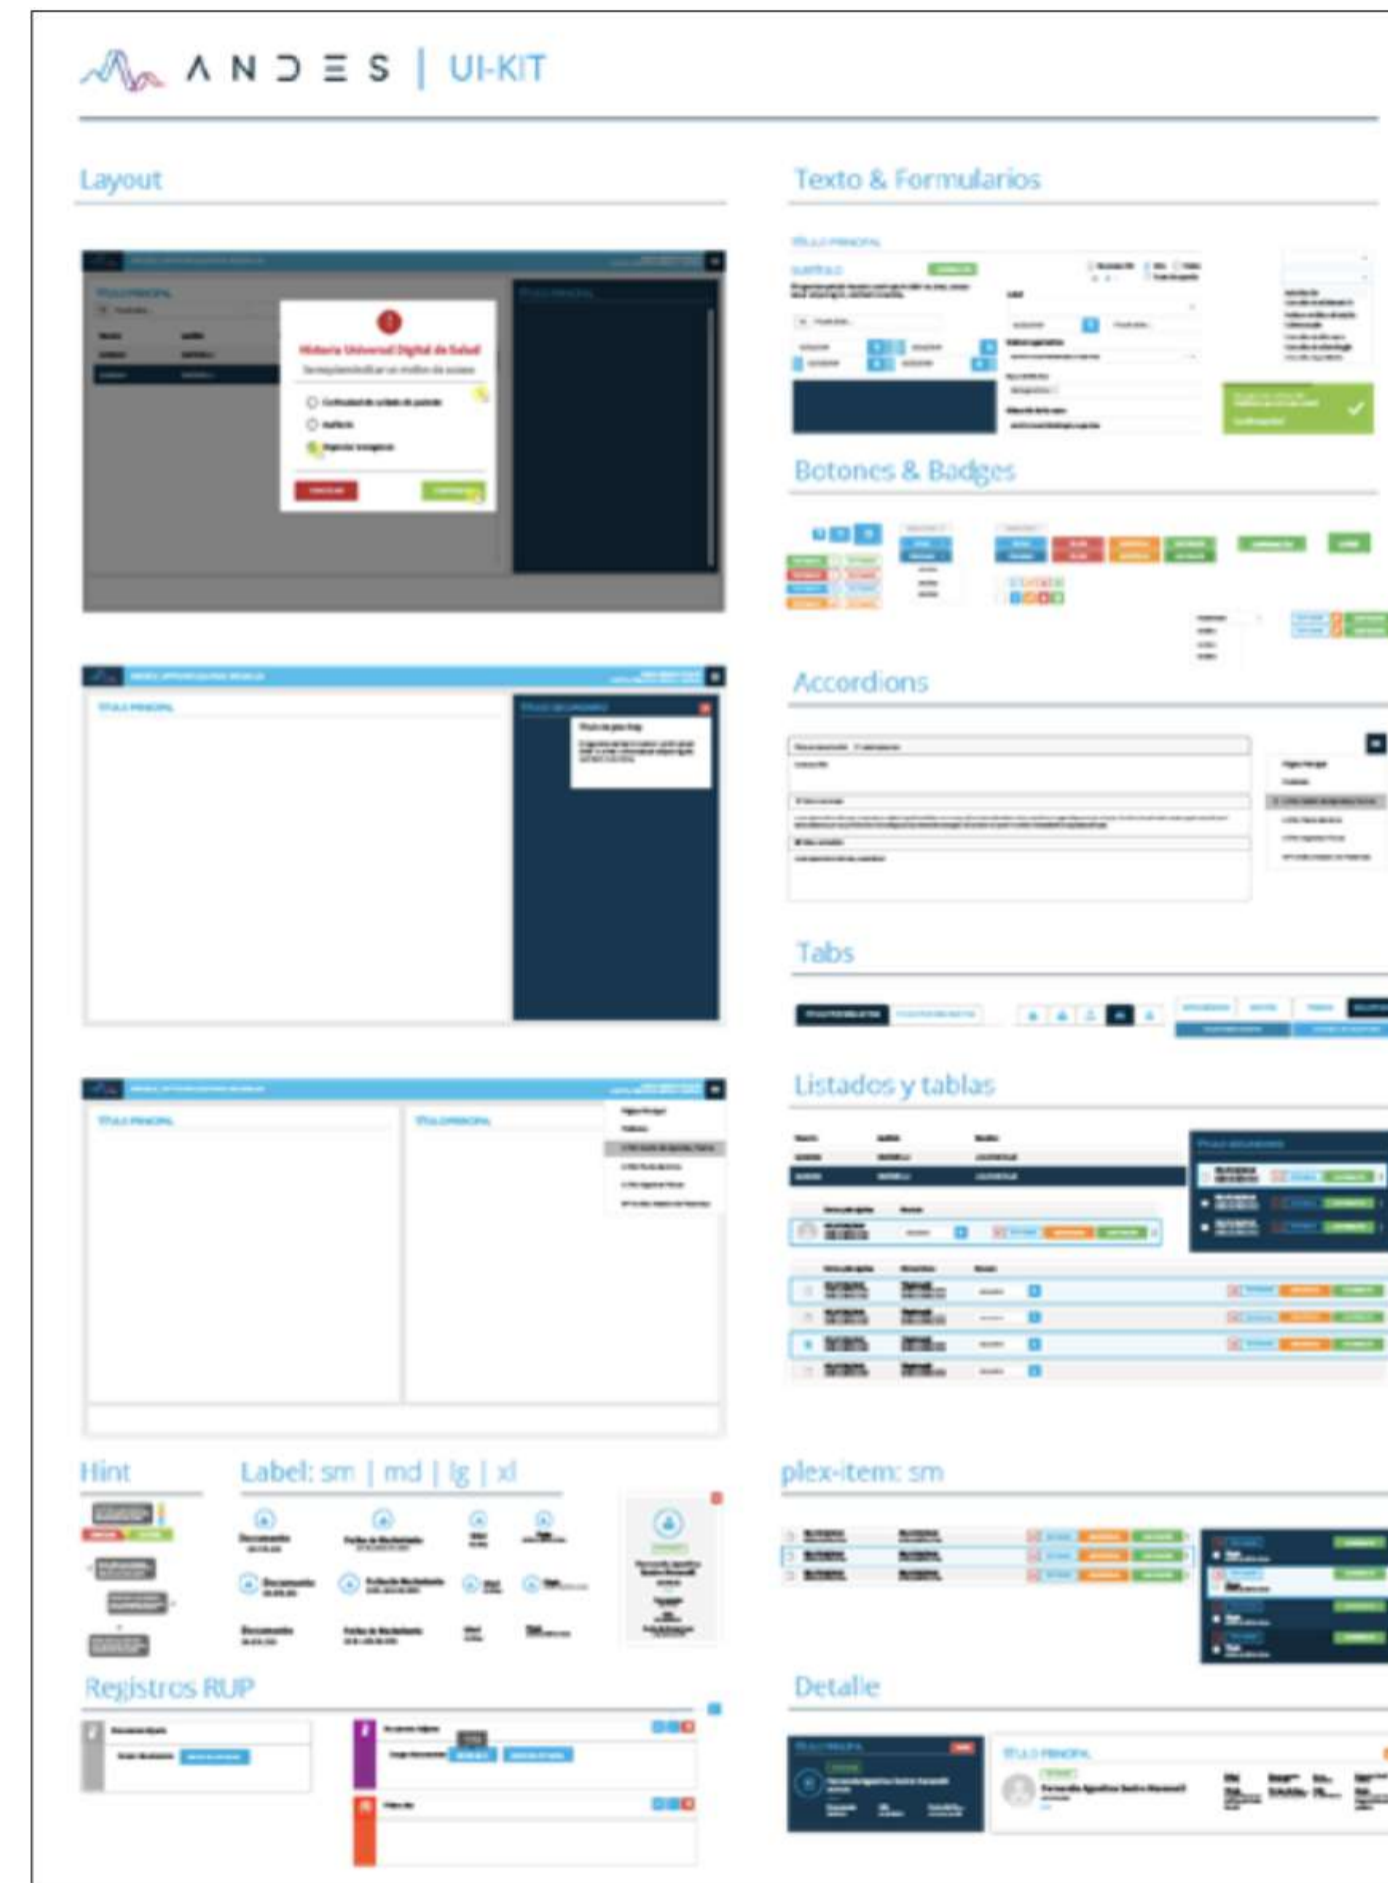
ANDES | UI-KIT

Layout

Historia Universal Digital de Salud

Texto & Formularios

Botones & Badges

Accordions

Tabs

Listados y tablas

Hint

Label: sm | md | lg | xl

plex-item: sm

Registros RUP

Detalle